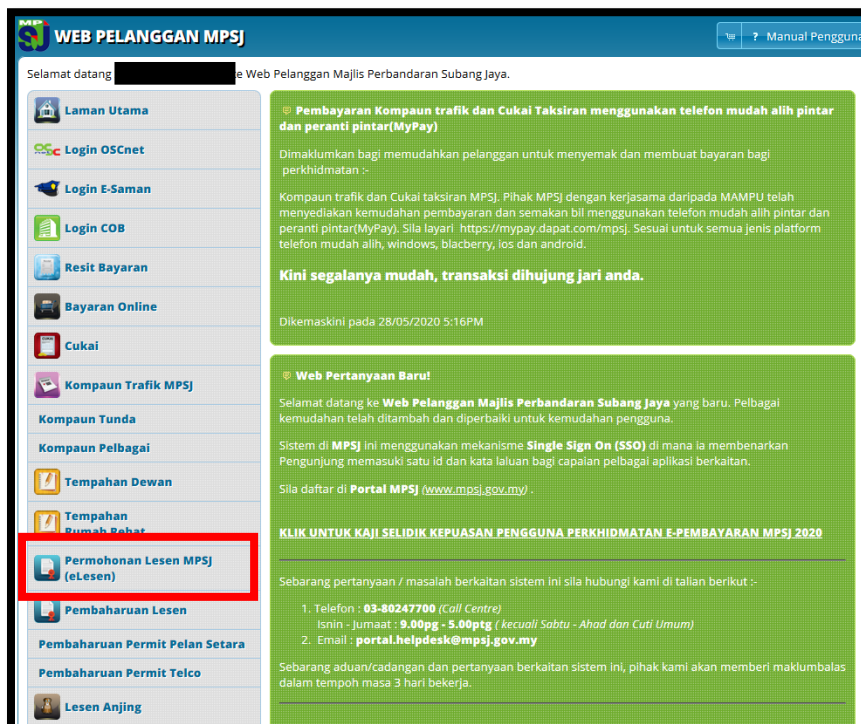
WEB PELANGGAN MPSJ

? Manual Pengguna

Selamat datang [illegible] ke Web Pelanggan Majlis Perbandaran Subang Jaya.

Laman Utama
Login OSCnet
Login E-Saman
Login COB
Resit Bayaran
Bayaran Online
Cukai
Kompaun Trafik MPSJ
Kompaun Tunda
Kompaun Pelbagai
Tempahan Dewan
Tempahan Rumah Rehat
Permohonan Lesen MPSJ (eLesen)
Pembaharuan Lesen
Pembaharuan Permit Pelan Setara
Pembaharuan Permit Telco
Lesen Anjing

Pembayaran Kompaun trafik dan Cukai Taksiran menggunakan telefon mudah alih pintar dan peranti pintar(MyPay)

Dimaklumkan bagi memudahkan pelanggan untuk menyemak dan membuat bayaran bagi perkhidmatan :-

Kompaun trafik dan Cukai taksiran MPSJ. Pihak MPSJ dengan kerjasama daripada MAMPU telah menyediakan kemudahan pembayaran dan semakan bil menggunakan telefon mudah alih pintar dan peranti pintar(MyPay). Sila layari https://mypay.dapat.com/mpsj. Sesuai untuk semua jenis platform telefon mudah alih, windows, blacberry, ios dan android.

Kini segalanya mudah, transaksi dihujung jari anda.

Dikemaskini pada 28/05/2020 5:16PM

Web Pertanyaan Baru!

Selamat datang ke Web Pelanggan Majlis Perbandaran Subang Jaya yang baru. Pelbagai kemudahan telah ditambah dan diperbaiki untuk kemudahan pengguna.

Sistem di MPSJ ini menggunakan mekanisme Single Sign On (SSO) di mana ia membenarkan Pengunjung memasuki satu id dan kata laluan bagi capaian pelbagai aplikasi berkaitan.

Sila daftar di Portal MPSJ (www.mpsj.gov.my) .

KLIK UNTUK KAJI SELIDIK KEPUASAN PENGGUNA PERKHIDMATAN E-PEMBAYARAN MPSJ 2020

Sebarang pertanyaan / masalah berkaitan sistem ini sila hubungi kami di talian berikut :-

1. Telefon : 03-80247700 (Call Centre)
Isnin - Jumaat : 9.00pg - 5.00ptg ( kecuali Sabtu - Ahad dan Cuti Umum)
2. Email : portal.helpdesk@mpsj.gov.my

Sebarang aduan/cadangan dan pertanyaan berkaitan sistem ini, pihak kami akan memberi maklumbalas dalam tempoh masa 3 hari bekerja.